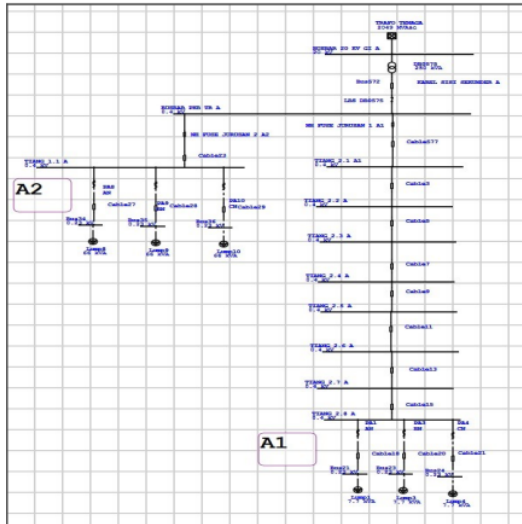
TRAFO TENAGA

BUSBAR 20 KV GI A

Bus572

KABEL KIRI SEBURUNG A

LBS DR0575

BUSBAR PHB TR A

NH FUSE JURUSAN 2 A2

NH FUSE JURUSAN 1 A1

Cable23

Cable577

TIANG 1.1 A

A2

DB8

Cable27

DB9

Cable28

DB10

Cable29

Bus34

Bus35

Bus36

Lump8

Lump9

Lump10

TIANG 2.1 A1

Cable3

TIANG 2.2 A

Cable5

TIANG 2.3 A

Cable7

TIANG 2.4 A

Cable9

TIANG 2.5 A

Cable11

TIANG 2.6 A

Cable13

TIANG 2.7 A

Cable15

TIANG 2.8 A

A1

DB1

DB3

DB4

Cable18

Cable20

Cable21

Bus21

Bus23

Bus24

Lump1

Lump3

Lump4